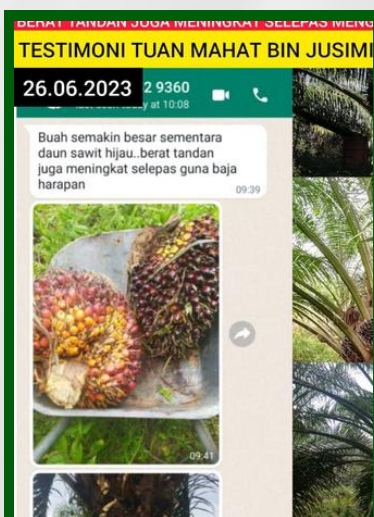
BERAT TANDAN JUGA MENINGKAT SELEPAS MENG

TESTIMONI TUAN MAHAT BIN JUSIMI

26.06.2023

2 9360

last seen today at 10:08

Buah semakin besar sementara daun sawit hijau..berat tandan juga meningkat selepas guna baja harapan

09:39

09:41